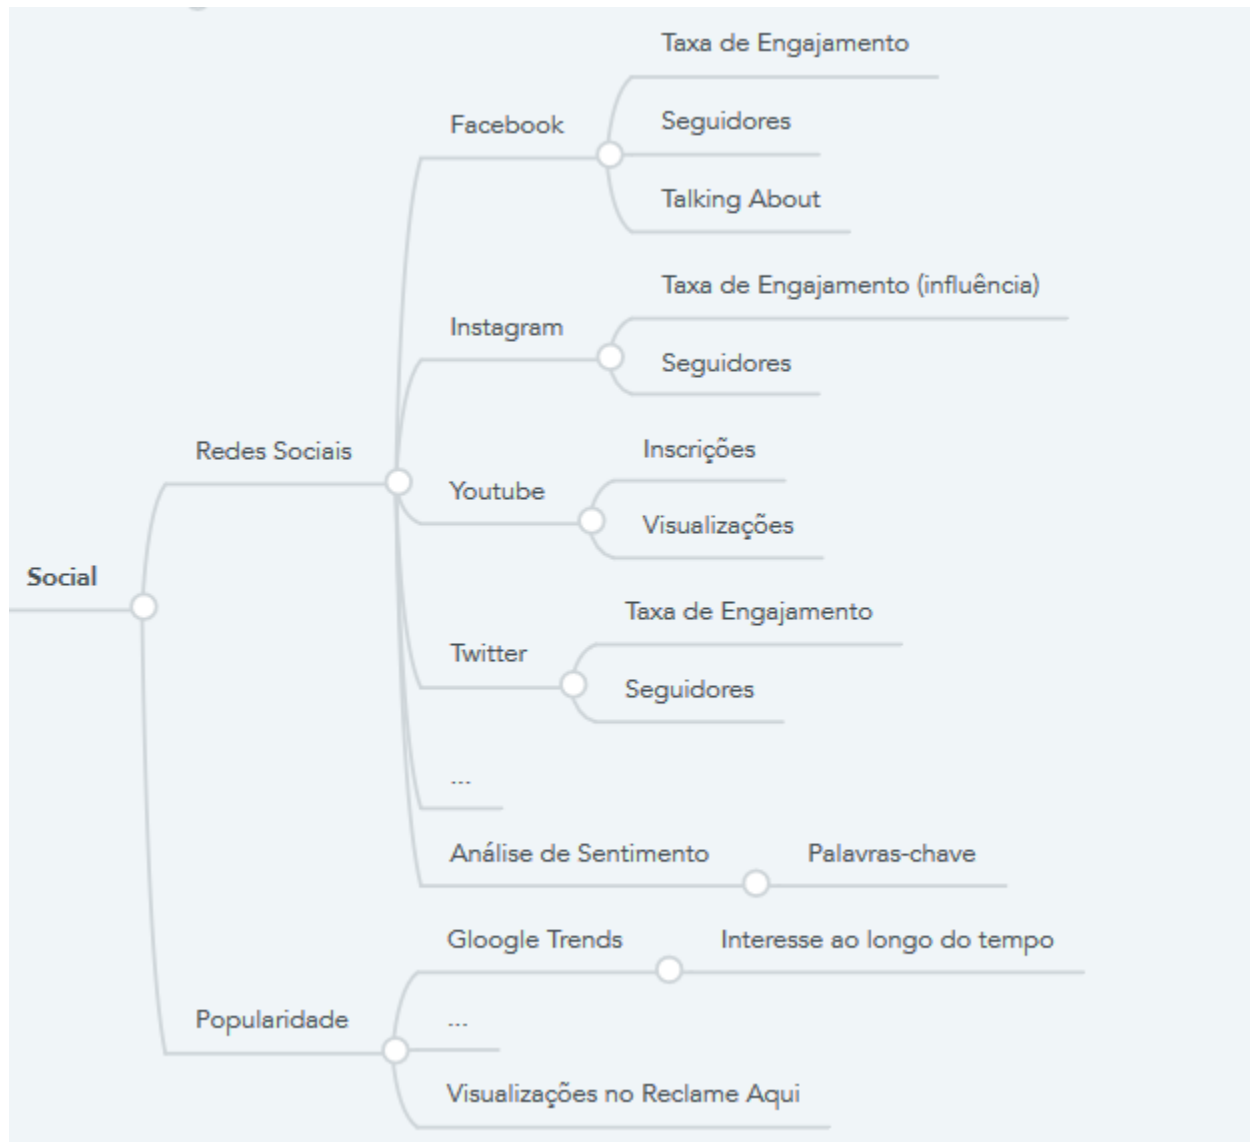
Social

Redes Sociais

Facebook

Taxa de Engajamento

Seguidores

Talking About

Instagram

Taxa de Engajamento (influência)

Seguidores

Youtube

Inscrições

Visualizações

Twitter

Taxa de Engajamento

Seguidores

...

Análise de Sentimento

Palavras-chave

Popularidade

Gloogle Trends

Interesse ao longo do tempo

...

Visualizações no Reclame Aqui